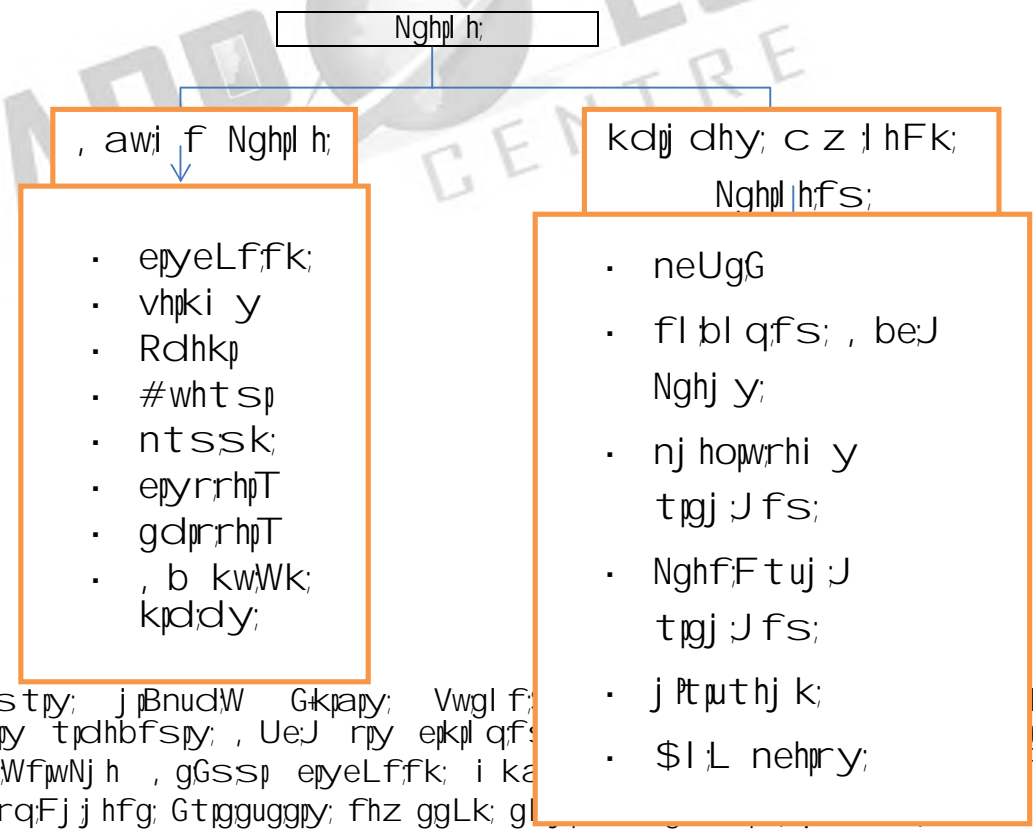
Nghpl h;

, awi f Nghpl h;

- epyeLf;fk;
- vhpki y
- Rdhkp
- #whtsp
- ntssk;
- epyr;rhpT
- gdpr;rhpT
- , b kwWk; kpd;dy;

kdpj dhy; c z ;l hFk; Nghpl h;fs;

- neUgG
- fl bl qfs; , be;J Nghj y;
- nj hopwrhi y tpgj ;J fs;
- Nghf;F tuj ;J tpgj ;J fs;
- j Ptpu thj k;
- $I ;L nehpry;

stpy; jpBnud;W G+kpapy; Vwgl f; py tpdhbfspy; , Ue;J rpy epkpl qf; Wf;pwNj h , gGssp epyeLf;fk; i ka rq;Fj j hfg; Gtpgguggpy; fhz ggLk; gl